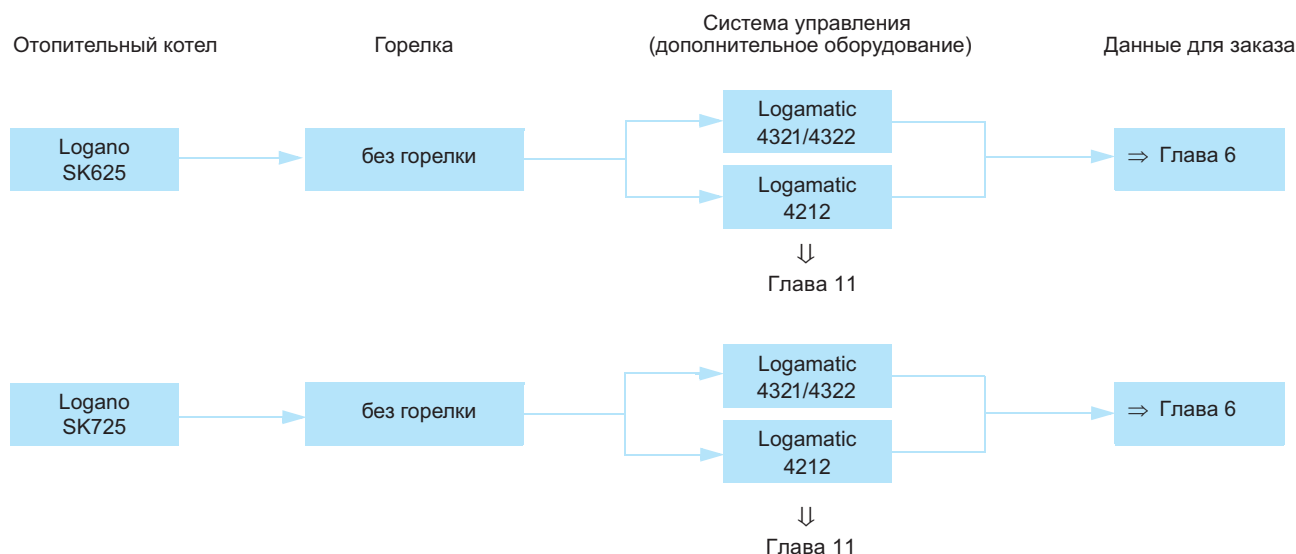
Отопительный котел

Горелка

Система управления (дополнительное оборудование)

Данные для заказа

Logano SK625

без горелки

Logamatic 4321/4322

Logamatic 4212

$\Downarrow$ Глава 11

$\Rightarrow$ Глава 6

Logano SK725

без горелки

Logamatic 4321/4322

Logamatic 4212

$\Downarrow$ Глава 11

$\Rightarrow$ Глава 6